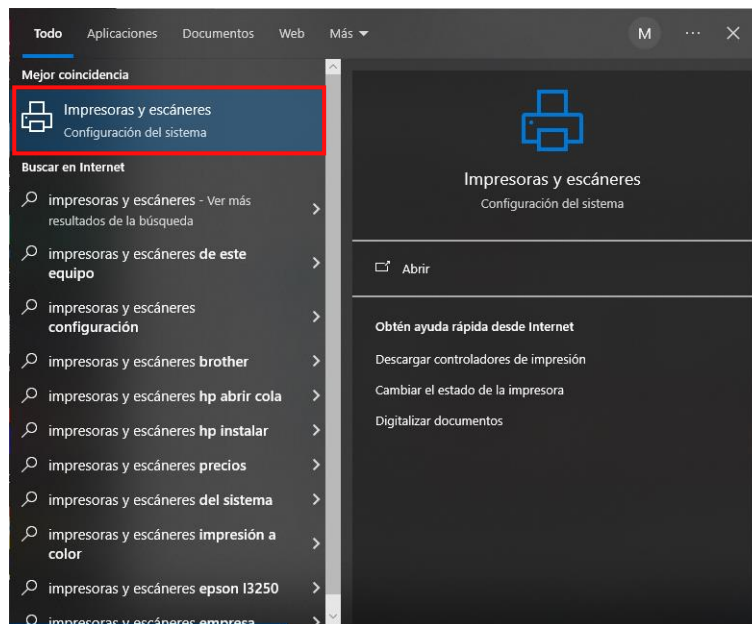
Todo Aplicaciones Documentos Web Más

M ··· ✕

Mejor coincidencia

Impresoras y escáneres
Configuración del sistema

Buscar en Internet

impresoras y escáneres - Ver más resultados de la búsqueda

impresoras y escáneres de este equipo

impresoras y escáneres configuración

impresoras y escáneres brother

impresoras y escáneres hp abrir cola

impresoras y escáneres hp instalar

impresoras y escáneres precios

impresoras y escáneres del sistema

impresoras y escáneres impresión a color

impresoras y escáneres epson l3250

impresoras y escáneres empresa

Impresoras y escáneres
Configuración del sistema

Abrir

Obtén ayuda rápida desde Internet

Descargar controladores de impresión

Cambiar el estado de la impresora

Digitalizar documentos